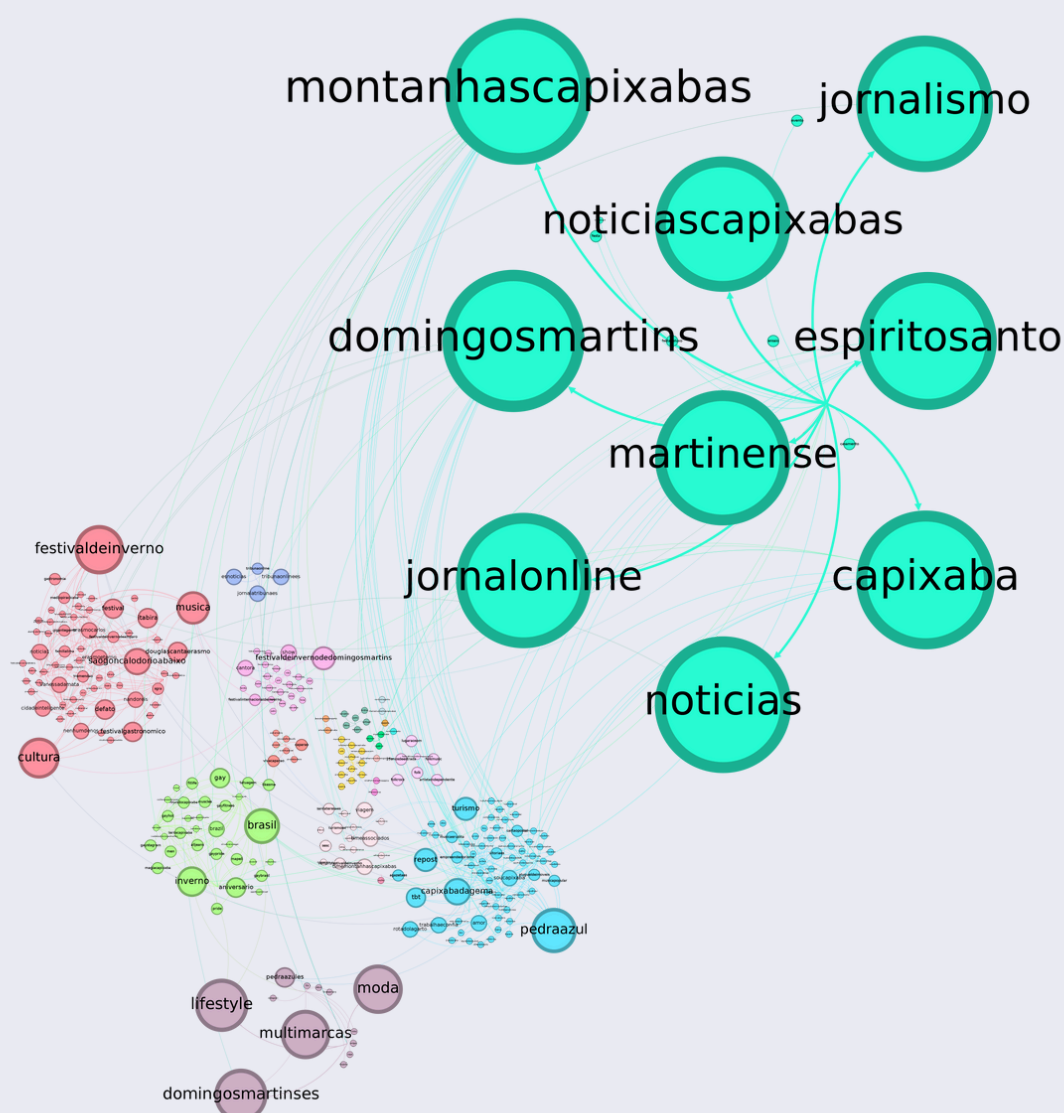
montanhascapixabas
jornalismo
noticiascapixabas
domingosmartins
espiritosanto
martinense
jornalonline
capixaba
noticias
festivaldeinverno
musica
festival
itabira
douglascantaerasmo
ladoonçalodoboabaixo
defato
festivalgastronomico
cultura
emnoticias
tribunaonlinees
jornaltribunaes
festivaldeinvernodedomingosmartins
cantora
gay
brasil
inverno
aniversario
turismo
viagem
repost
capixabadagema
tbt
pedraazul
pedraazules
moda
lifestyle
multimarcas
domingosmartinses